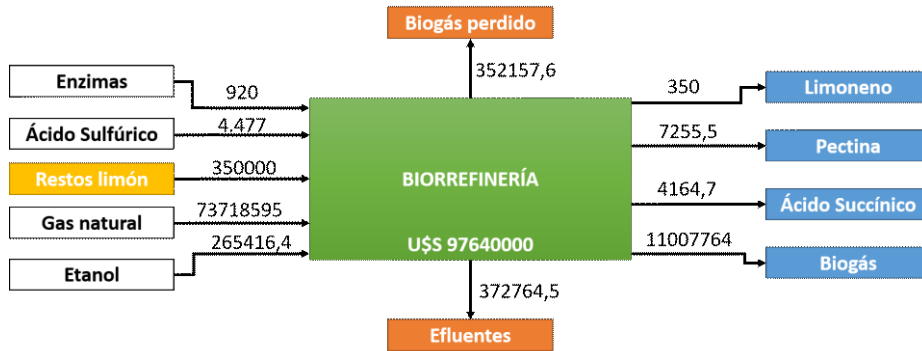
Biogás perdido

352157,6

Enzimas
920

Ácido Sulfúrico
4.477

Restos limón
350000

Gas natural
73718595

Etanol
265416,4

BIORREFINERÍA

U$S 97640000

350
Limoneno

7255,5
Pectina

4164,7
Ácido Succínico

11007764
Biogás

372764,5

Efluentes